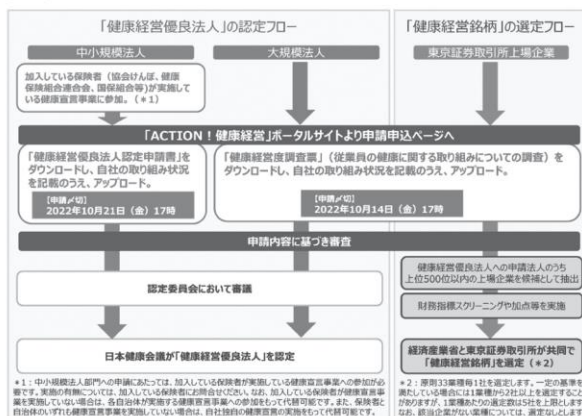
「健康経営優良法人」の認定フロー

中小規模法人

大規模法人

加入している保険者（協会けんぽ、健康保険組合連合会、国保組合等）が実施している健康宣言事業に参加。（＊1）

「健康経営銘柄」の選定フロー

東京証券取引所上場企業

「ACTION！健康経営」ポータルサイトより申請申込ページへ

「健康経営優良法人認定申請書」をダウンロードし、自社の取り組み状況を記載のうえ、アップロード。

【申請〆切】
2022年10月21日（金）17時

「健康経営度調査票」（従業員の健康に関する取り組みについての調査）をダウンロードし、自社の取り組み状況を記載のうえ、アップロード。

【申請〆切】
2022年10月14日（金）17時

申請内容に基づき審査

認定委員会において審議

日本健康会議が「健康経営優良法人」を認定

健康経営優良法人への申請法人のうち上位500位以内の上場企業を候補として抽出

財務指標スクリーニングや加点等を実施

経済産業省と東京証券取引所が共同で「健康経営銘柄」を選定（＊2）

＊1：中小規模法人部門への申請にあたっては、加入している保険者が実施している健康宣言事業への参加が必要です。実施の有無については、加入している保険者にお問合せください。なお、加入している保険者が健康宣言事業を実施していない場合は、各自治体が実施する健康宣言事業への参加をもって代替可能です。また、保険者と自治体のいずれも健康宣言事業を実施していない場合は、自社独自の健康宣言の実施をもって代替可能です。

＊2：原則33業種毎1社を選定します。一定の基準を満たしている場合には1業種から2社以上を選定することがありますが、1業種あたりの選定数は5社を上限とします。なお、該当企業がない業種については、選定なしとします。